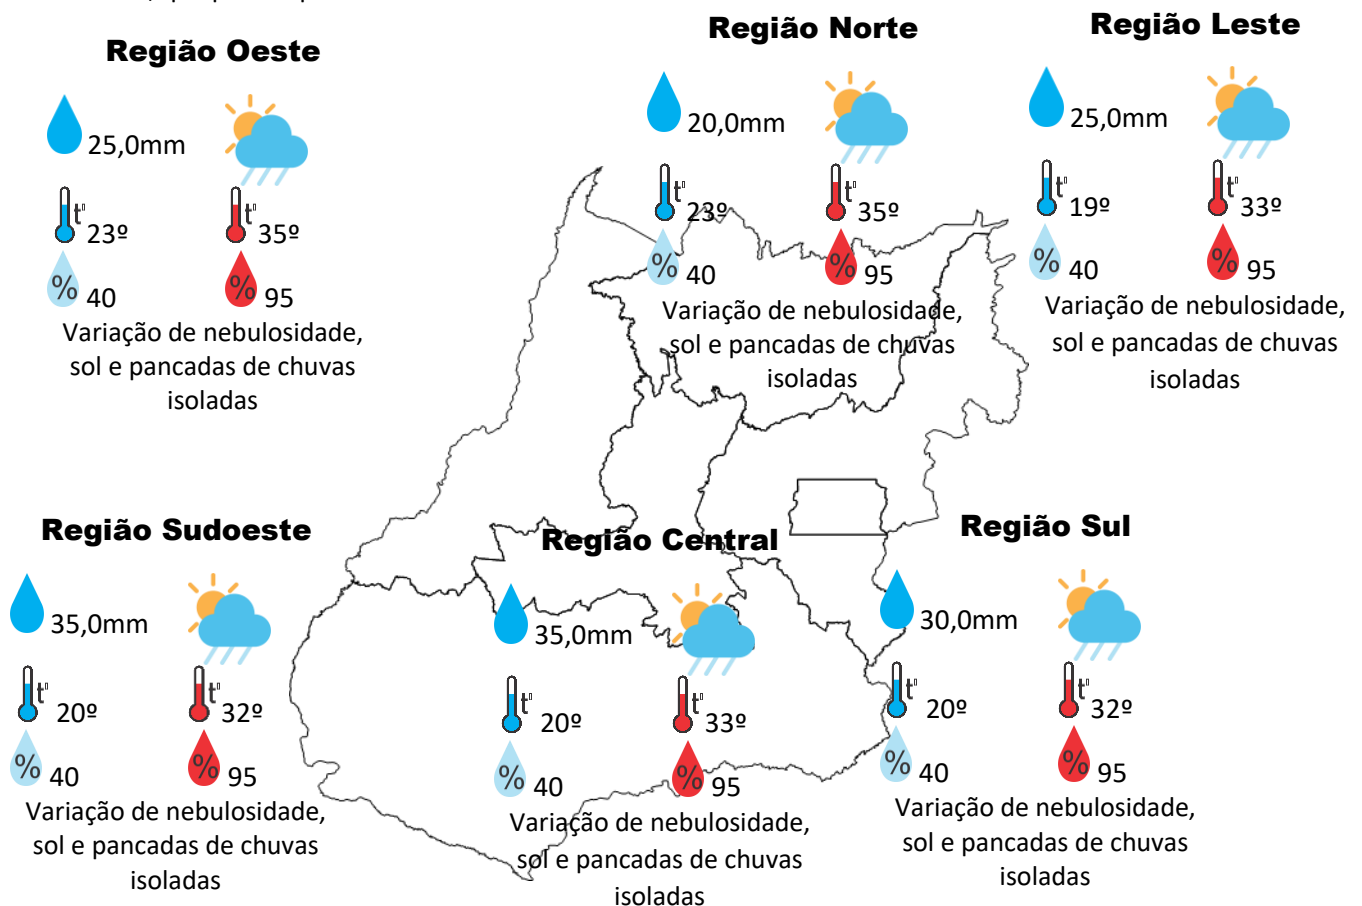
Região Oeste

25,0mm

t° 23º

t° 35º

% 40

% 95

Variação de nebulosidade, sol e pancadas de chuvas isoladas

Região Norte

20,0mm

t° 23º

t° 35º

% 40

% 95

Variação de nebulosidade, sol e pancadas de chuvas isoladas

Região Leste

25,0mm

t° 19º

t° 33º

% 40

% 95

Variação de nebulosidade, sol e pancadas de chuvas isoladas

Região Sudoeste

35,0mm

t° 20º

t° 32º

% 40

% 95

Variação de nebulosidade, sol e pancadas de chuvas isoladas

Região Central

35,0mm

t° 20º

t° 33º

% 40

% 95

Variação de nebulosidade, sol e pancadas de chuvas isoladas

Região Sul

30,0mm

t° 20º

t° 32º

% 40

% 95

Variação de nebulosidade, sol e pancadas de chuvas isoladas